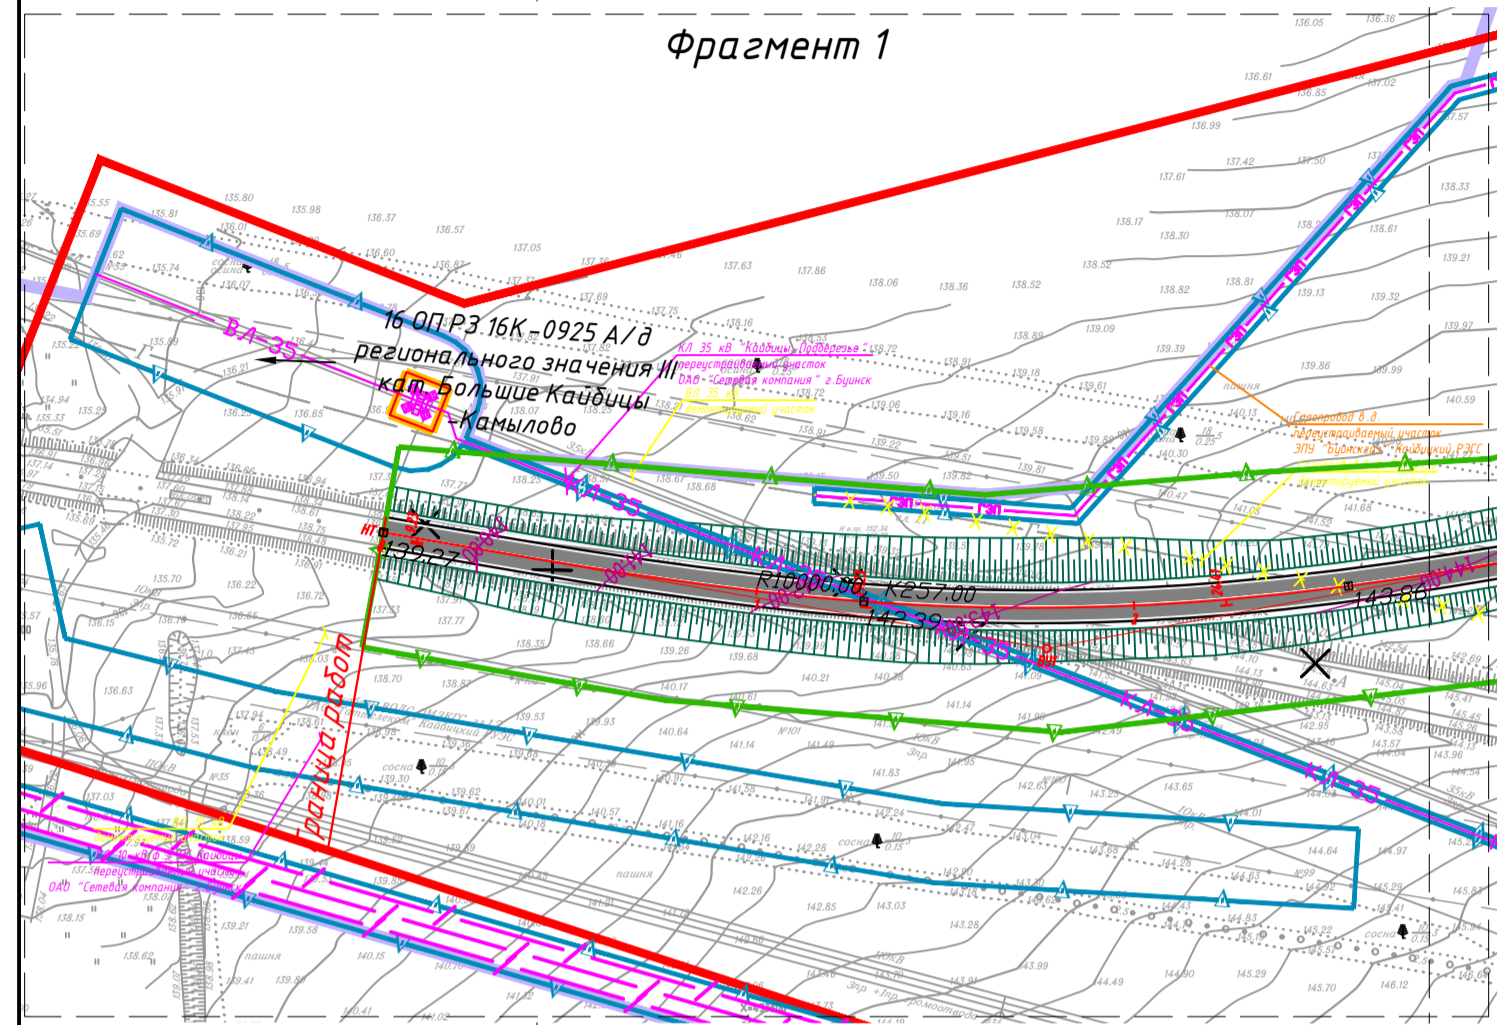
Фрагмент 1

16 ОП РЗ 16К-0925 А/д регионального значения III кат. Большие Кайбицы -Камылово

ВЛ-35

КЛ-35

КЛ 35 кВ "Кайбицы-Подберезье" переустраиваемый участок ОАО "Сетевая компания" г.Буинск

ВЛ 35 кВ демонтируемый участок

Газопровод в.д. переустраиваемый участок ЭПУ "Буинскгаз" Кайбицкий РЭГС демонтируемый участок

ГЭП

R10000.00

К257.00

139.27

142.39

143.86

ПК0

ПК1

ПК4

Граница работ

ВЛ 10 кВ Ф-3 ПС Кайбицы переустраиваемый участок ОАО "Сетевая компания" г.Буинск

НГ

сосна

пашня

135.80

135.98

136.37

136.57

137.05

137.63

137.86

138.06

138.36

138.52

138.82

138.89

139.09

139.39

139.86

140.59

138.17

138.30

138.61

139.21

139.32

139.97

137.61

137.42

136.99

136.61

136.05

136.36

138.33

139.99

140.13

140.30

140.47

141.66

141.52

144.10

144.63

145.04

145.41

144.13

143.57

143.96

144.64

144.97

145.29

145.83

145.94

145.22

145.70

146.12

145.29

144.90

144.49

143.99

143.28

143.03

142.85

142.26

141.14

140.64

140.17

140.21

139.68

139.26

138.66

138.35

138.70

138.82

137.77

136.72

136.22

136.63

135.70

135.96

138.15

138.62

139.21

139.58

140.15

141.83

141.14

142.63

143.65

143.25

141.96

140.57

139.53

139.93